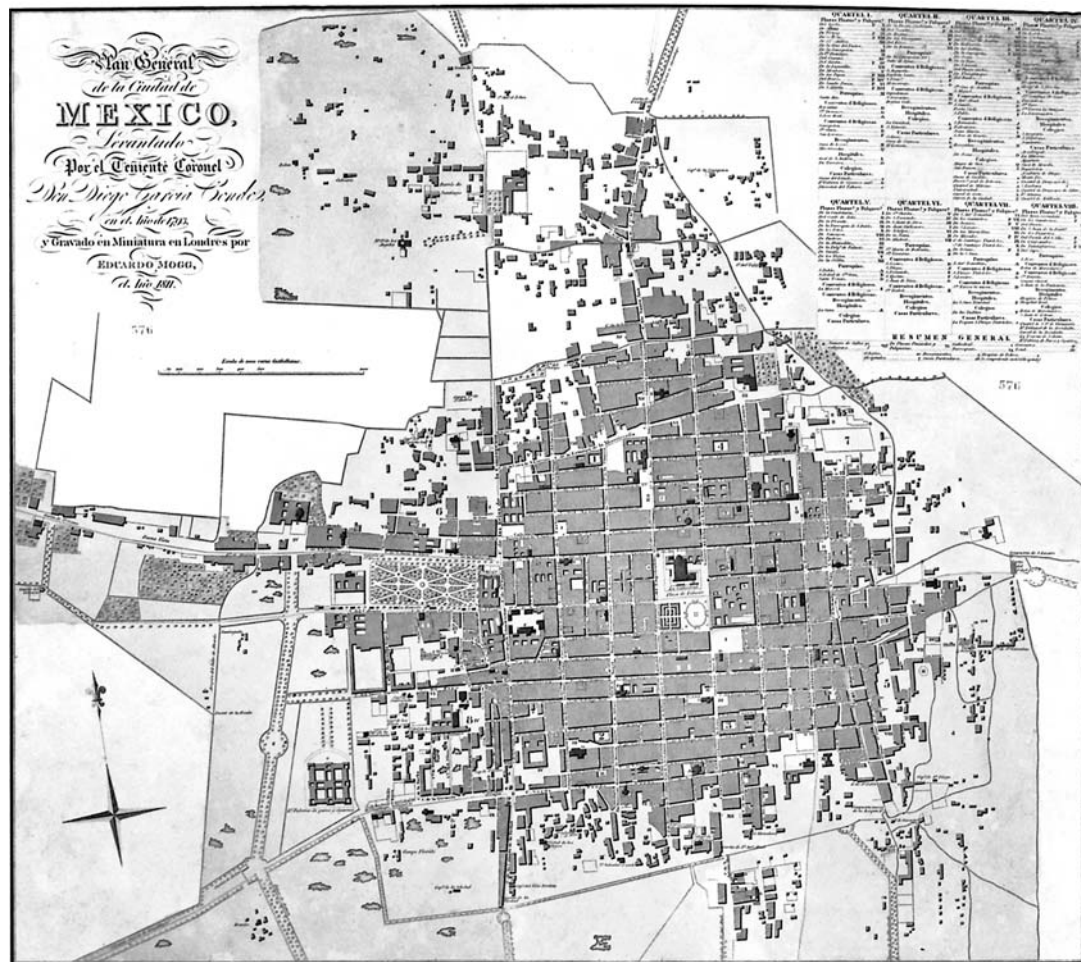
Plan General de la Ciudad de MEXICO, Levantado Por el Teniente Coronel Dn. Diego Garcia Conde, en el Año de 1793, y Gravado en Miniatura en Londres por EDUARDO MOGG, el Año 1811.

576

Escala de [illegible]

QUARTEL I.
QUARTEL II.
QUARTEL III.
QUARTEL IV.
QUARTEL V.
QUARTEL VI.
QUARTEL VII.
QUARTEL VIII.

RESUMEN GENERAL

576

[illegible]